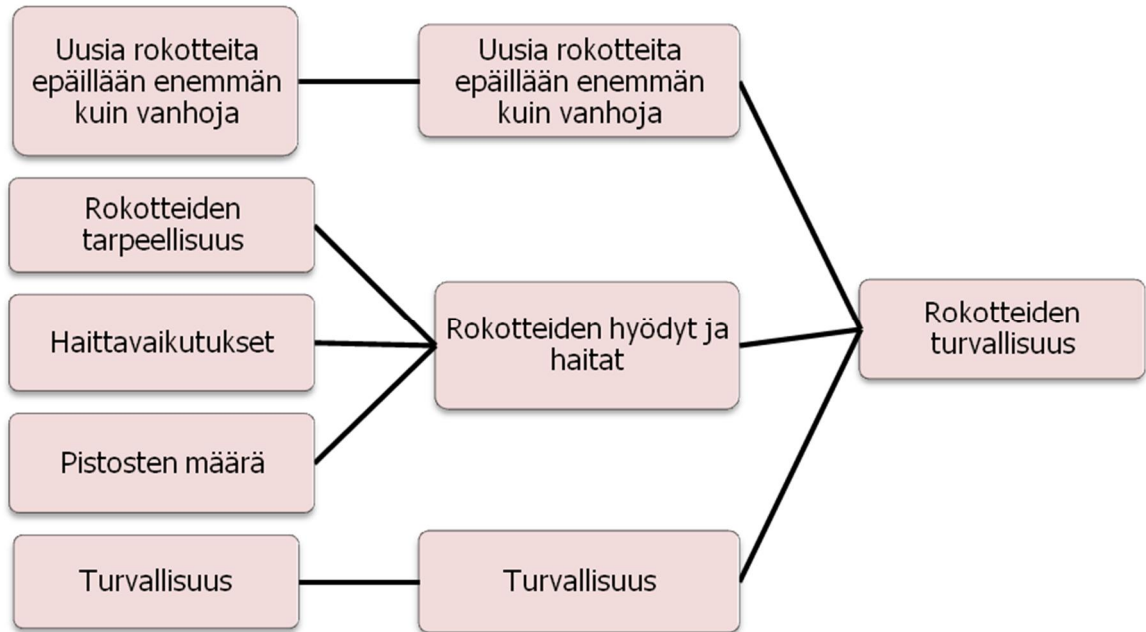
Uusia rokotteita epäillään enemmän kuin vanhoja

Uusia rokotteita epäillään enemmän kuin vanhoja

Rokotteiden tarpeellisuus

Haittavaikutukset

Pistosten määrä

Rokotteiden hyödyt ja haitat

Rokotteiden turvallisuus

Turvallisuus

Turvallisuus